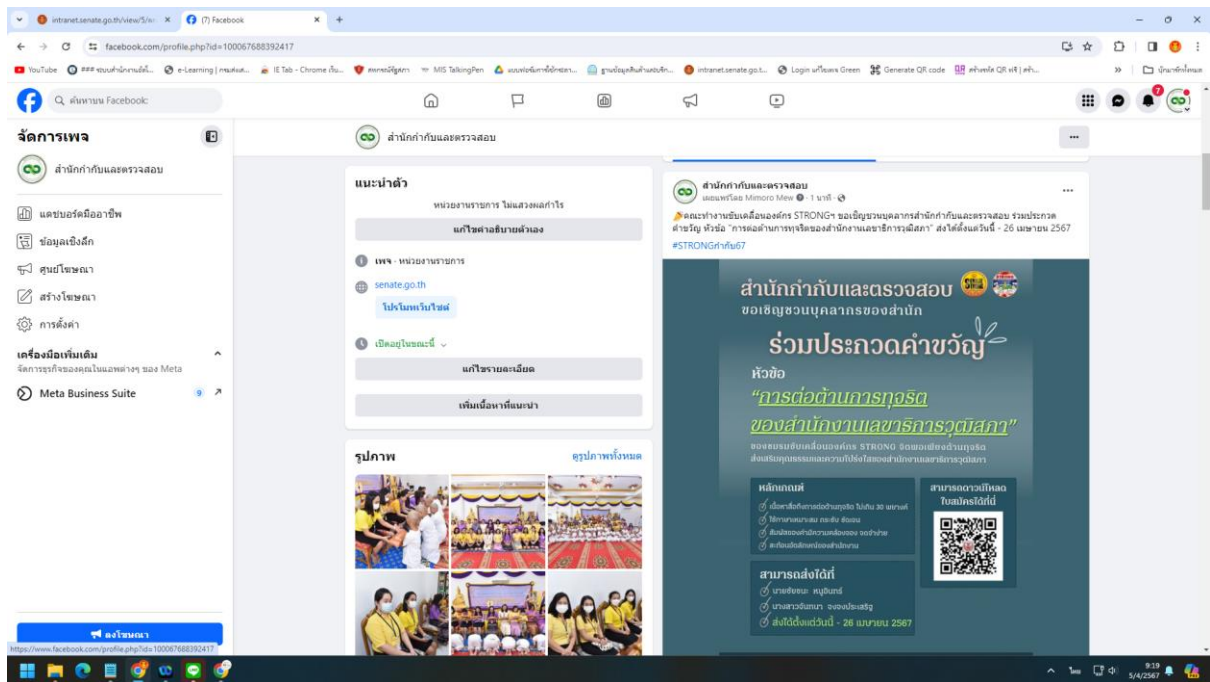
intranet.senate.go.th/view/5/ ×
(7) Facebook ×
facebook.com/profile.php?id=100067688392417
YouTube ### ระบบสำนักงานอัต... e-Learning | กรมส่งเส... IE Tab - Chrome เว็บ... สมรรถนีซัฐสภา MIS TalkingPen แบบฟอร์มการใช้งาน... ฐานข้อมูลสินค้าและบริก... intranet.senate.go.t... Login เครือข่าย Green Generate QR code สร้างคิว QR ฟรี | สร้า... บุ๊กมาร์กทั้งหมด
ค้นหาบน Facebook

จัดการเพจ
สำนักกำกับและตรวจสอบ
แดชบอร์ดมืออาชีพ
ข้อมูลเชิงลึก
ศูนย์โฆษณา
สร้างโฆษณา
การตั้งค่า
เครื่องมือเพิ่มเติม
จัดการธุรกิจของคุณในแอพต่างๆ ของ Meta
Meta Business Suite 9
ลงโฆษณา
https://www.facebook.com/profile.php?id=100067688392417

สำนักกำกับและตรวจสอบ

แนะนำตัว
หน่วยงานราชการ ไม่แสวงผลกำไร
แก้ไขคำอธิบายตัวเอง
เพจ · หน่วยงานราชการ
senate.go.th
โปรโมทเว็บไซต์
เปิดอยู่ในขณะนี้
แก้ไขรายละเอียด
เพิ่มเนื้อหาที่แนะนำ

รูปภาพ
ดูรูปภาพทั้งหมด

สำนักกำกับและตรวจสอบ
เผยแพร่โดย Mimoro Mew · 1 นาที
คณะทำงานขับเคลื่อนองค์กร STRONGฯ ขอเชิญชวนบุคลากรสำนักกำกับและตรวจสอบ ร่วมประกวดคำขวัญ หัวข้อ "การต่อต้านการทุจริตของสำนักงานเลขาธิการวุฒิสภา" ส่งได้ตั้งแต่วันนี้ - 26 เมษายน 2567
#STRONGกำกับ67

สำนักกำกับและตรวจสอบ
ขอเชิญชวนบุคลากรของสำนัก
ร่วมประกวดคำขวัญ
หัวข้อ
"การต่อต้านการทุจริต
ของสำนักงานเลขาธิการวุฒิสภา"
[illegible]
หลักเกณฑ์
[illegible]
สามารถดาวน์โหลดใบสมัครได้ที่
สามารถส่งได้ที่
นายชัยชนะ หนูจันทร์
นางสาวจันทนา จงจงประเสริฐ
ส่งได้ตั้งแต่วันนี้ - 26 เมษายน 2567

9:19
5/4/2567